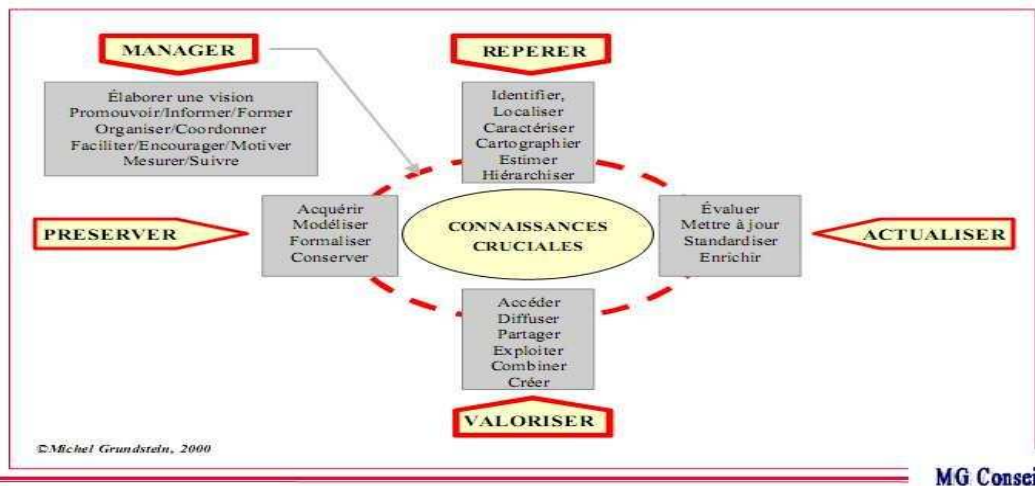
MANAGER

Élaborer une vision
Promouvoir/Informer/Former
Organiser/Coordonner
Faciliter/Encourager/Motiver
Mesurer/Suivre

REPERER

Identifier,
Localiser
Caractériser
Cartographier
Estimer
Hiérarchiser

PRESERVER

Acquérir
Modéliser
Formaliser
Conserver

CONNAISSANCES CRUCIALES

Évaluer
Mettre à jour
Standardiser
Enrichir

ACTUALISER

Accéder
Diffuser
Partager
Exploiter
Combiner
Créer

VALORISER

©Michel Grundstein, 2000

MG Consei